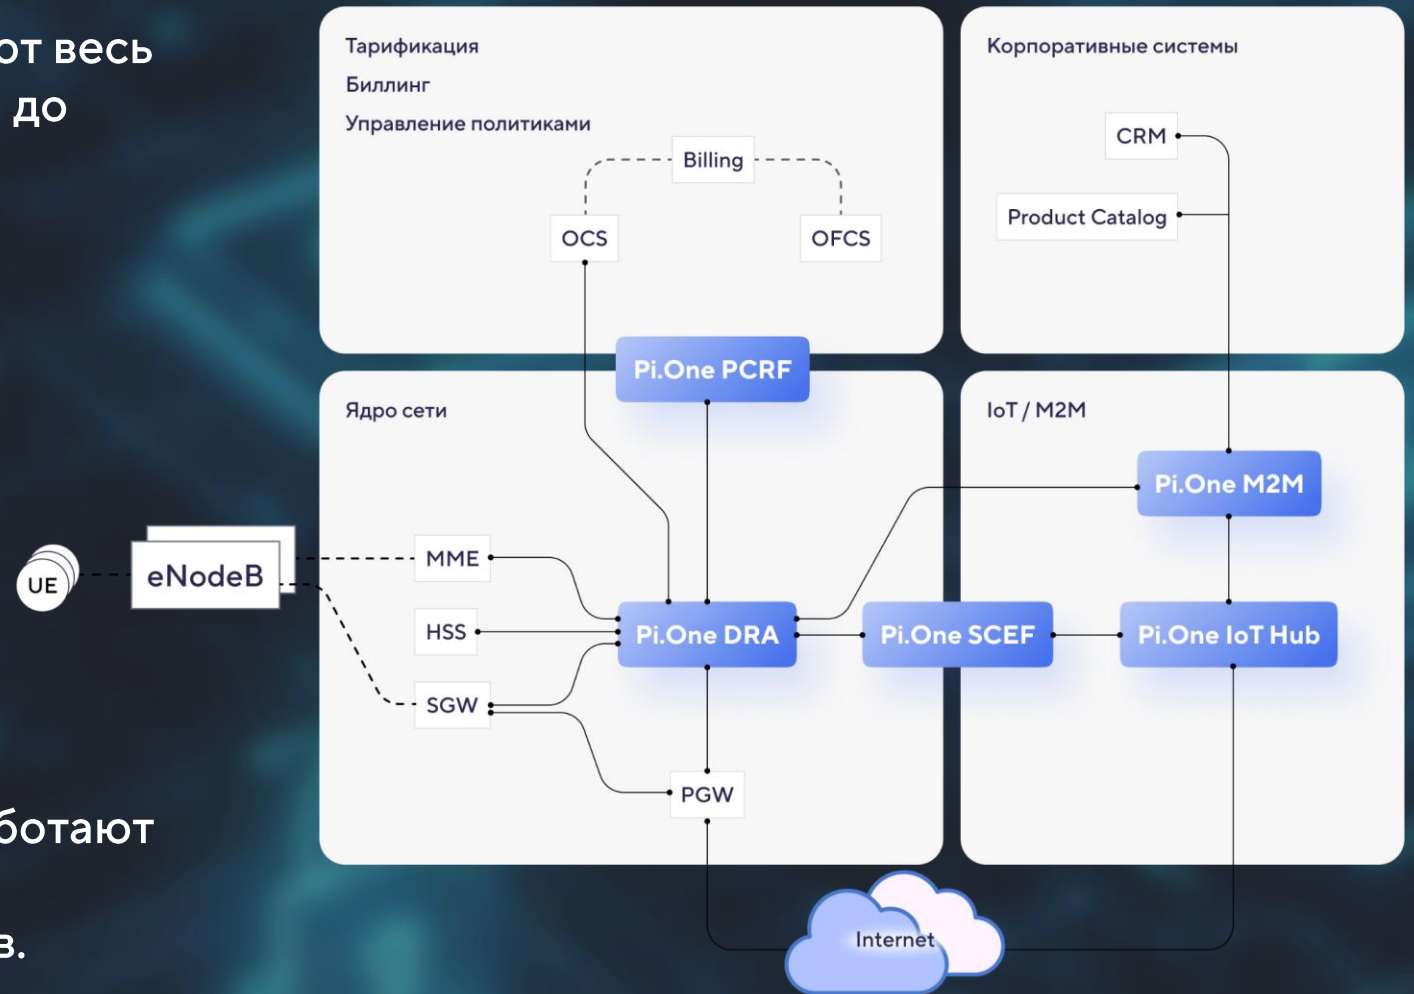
от весь
до

ботают

в.

Тарификация
Биллинг
Управление политиками

Billing
OCS
OFCS

Корпоративные системы

CRM
Product Catalog

Pi.One PCRF

Ядро сети

IoT / M2M

Pi.One M2M

UE
eNodeB

MME
HSS
SGW

Pi.One DRA
Pi.One SCEF
Pi.One IoT Hub

PGW

Internet